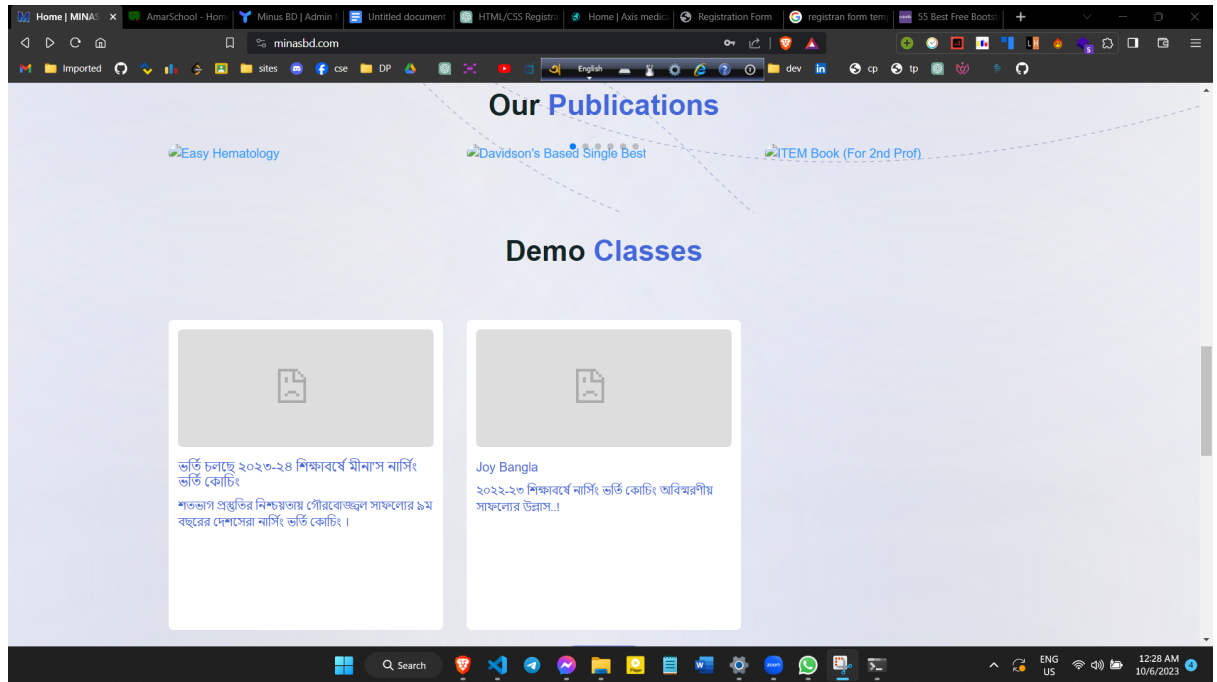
Home | MINAS | AmarSchool - Hom | Minus BD | Admin | Untitled document | HTML/CSS Registra | Home | Axis medica | Registration Form | registran form tem | 55 Best Free Bootst

minasbd.com

Imported | sites | cse | DP | English | dev | cp | tp

Our Publications

Easy Hematology

Davidson's Based Single Best

ITEM Book (For 2nd Prof)

Demo Classes

ভর্তি চলছে ২০২৩-২৪ শিক্ষাবর্ষে মীনা'স নার্সিং ভর্তি কোচিং

শতভাগ প্রস্তুতির নিশ্চয়তায় গৌরবোজ্জ্বল সাফল্যের ৯ম বছরের দেশসেরা নার্সিং ভর্তি কোচিং।

Joy Bangla

২০২২-২৩ শিক্ষাবর্ষে নার্সিং ভর্তি কোচিং অবিস্মরণীয় সাফল্যের উল্লাস..!

Search

ENG US

12:28 AM 10/6/2023